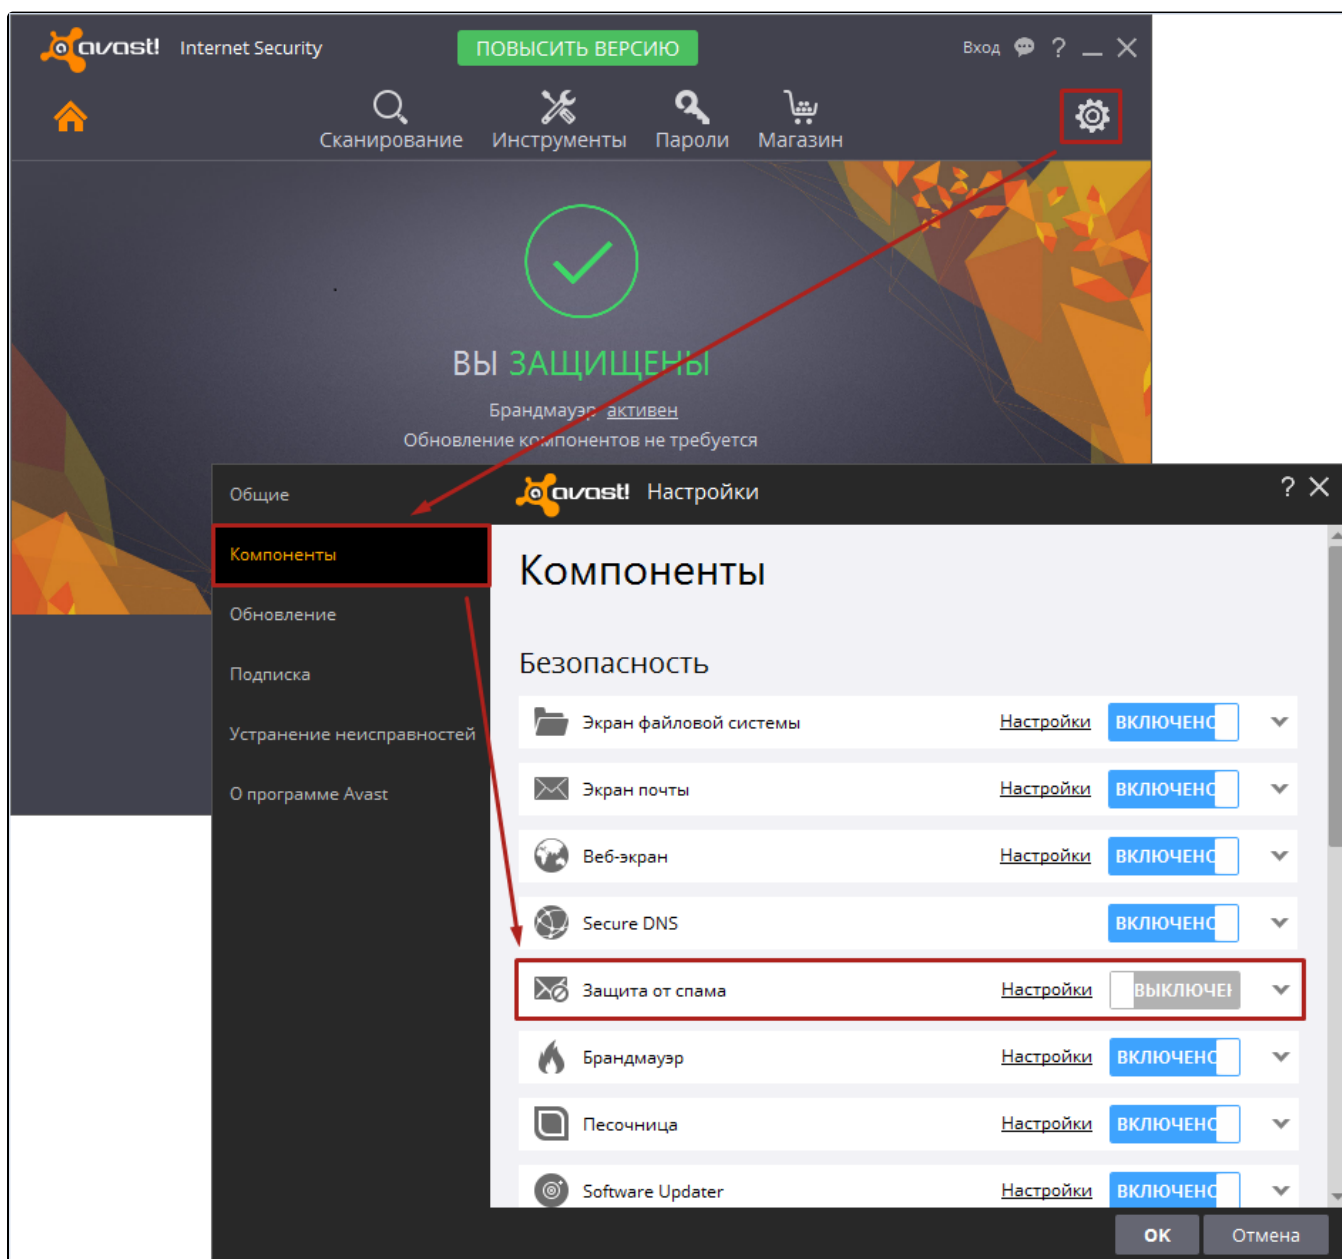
avast! Internet Security
ПОВЫСИТЬ ВЕРСИЮ
Вход ? — ✕

Сканирование Инструменты Пароли Магазин

ВЫ ЗАЩИЩЕНЫ
Брандмауэр активен
Обновление компонентов не требуется

Общие
Компоненты
Обновление
Подписка
Устранение неисправностей
О программе Avast

avast! Настройки
? ✕

Компоненты

Безопасность

| | | |
|---|---|---|
| Экран файловой системы | Настройки | ВКЛЮЧЕНО |
| Экран почты | Настройки | ВКЛЮЧЕНО |
| Веб-экран | Настройки | ВКЛЮЧЕНО |
| Secure DNS | | ВКЛЮЧЕНО |
| Защита от спама | Настройки | ВЫКЛЮЧЕН |
| Брандмауэр | Настройки | ВКЛЮЧЕНО |
| Песочница | Настройки | ВКЛЮЧЕНО |
| Software Updater | Настройки | ВКЛЮЧЕНО |

OK Отмена